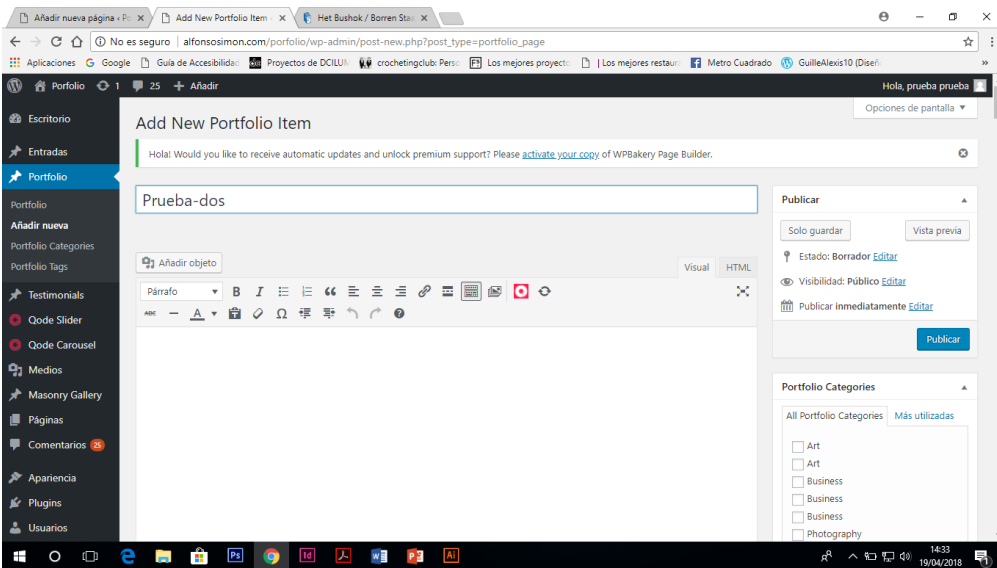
Añadir nueva página ‹ Po ×
Add New Portfolio Item ‹ ×
Het Bushok / Borren Sta ×

No es seguro | alfonsosimon.com/porfolio/wp-admin/post-new.php?post_type=portfolio_page

Aplicaciones Google Guía de Accesibilidad Proyectos de DCILUM crochetingclub: Perso Los mejores proyecto | Los mejores restaura Metro Cuadrado GuilleAlexis10 (Diseñ »

Porfolio 1 25 + Añadir Hola, prueba prueba

Opciones de pantalla ▼

Escritorio
Entradas
Portfolio
Portfolio
Añadir nueva
Portfolio Categories
Portfolio Tags
Testimonials
Qode Slider
Qode Carousel
Medios
Masonry Gallery
Páginas
Comentarios 25
Apariencia
Plugins
Usuarios

Add New Portfolio Item

Hola! Would you like to receive automatic updates and unlock premium support? Please activate your copy of WPBakery Page Builder.

Prueba-dos

Añadir objeto

Visual HTML

Párrafo

Publicar
Solo guardar
Vista previa
Estado: Borrador Editar
Visibilidad: Público Editar
Publicar inmediatamente Editar
Publicar

Portfolio Categories
All Portfolio Categories Más utilizadas
Art
Art
Business
Business
Business
Photography

14:33
19/04/2018